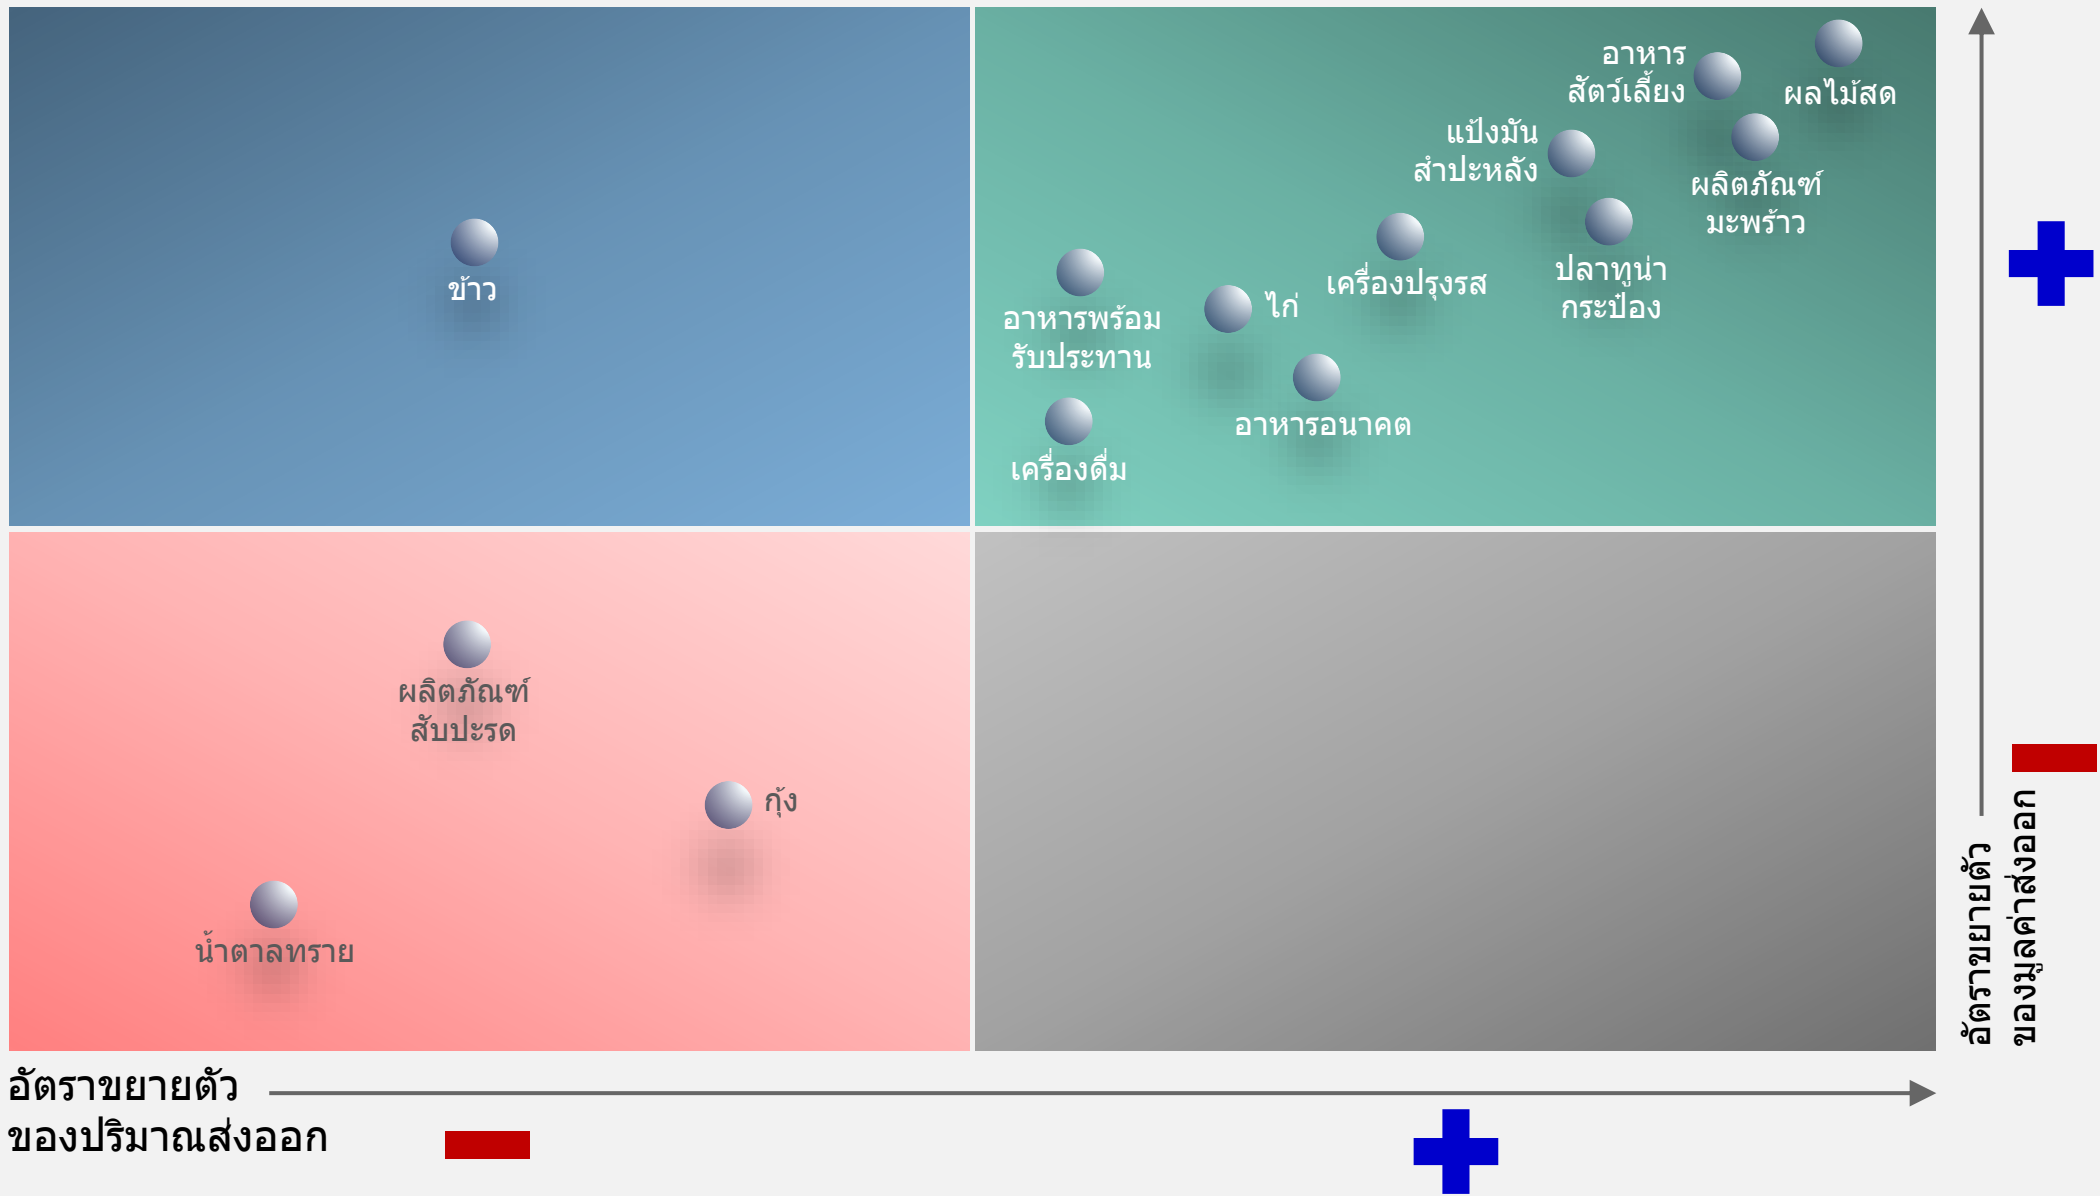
ข้าว

อาหารสัตว์เลี้ยง

ผลไม้สด

แป้งมันสำปะหลัง

ผลิตภัณฑ์มะพร้าว

เครื่องปรุงรส

ปลาทูน่ากระป๋อง

ไก่

อาหารพร้อมรับประทาน

อาหารอนาคต

เครื่องดื่ม

ผลิตภัณฑ์สับปะรด

กุ้ง

น้ำตาลทราย

อัตราขยายตัวของมูลค่าส่งออก

อัตราขยายตัวของปริมาณส่งออก